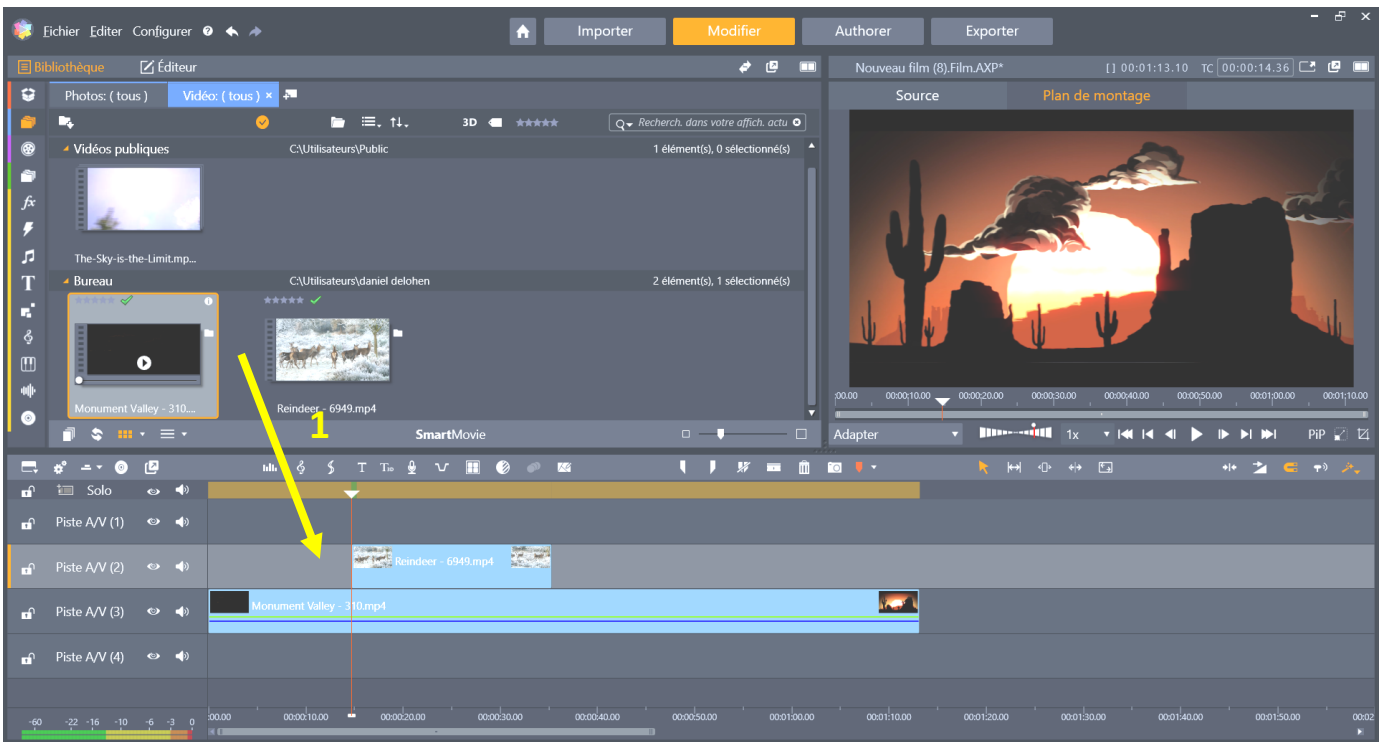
Fichier Editer Configurer

Importer Modifier Authorer Exporter

Bibliothèque Éditeur

Nouveau film (8).Film.AXP* [] 00:01:13.10 TC 00:00:14.36

Photos: ( tous ) Vidéo: ( tous ) ×

Source Plan de montage

3D

Recherch. dans votre affich. actu

Vidéos publiques C:\Utilisateurs\Public 1 élément(s), 0 sélectionné(s)

The-Sky-is-the-Limit.mp...

Bureau C:\Utilisateurs\daniel delohen 2 élément(s), 1 sélectionné(s)

Monument Valley - 310....

Reindeer - 6949.mp4

SmartMovie

1

00.00 00:00:10.00 00:00:20.00 00:00:30.00 00:00:40.00 00:00:50.00 00:01:00.00 00:01:10.00

Adapter 1x PiP

Solo

Piste A/V (1)

Piste A/V (2)

Reindeer - 6949.mp4

Piste A/V (3)

Monument Valley - 310.mp4

Piste A/V (4)

-60 -22 -16 -10 -6 -3 0

00.00 00:00:10.00 00:00:20.00 00:00:30.00 00:00:40.00 00:00:50.00 00:01:00.00 00:01:10.00 00:01:20.00 00:01:30.00 00:01:40.00 00:01:50.00 00:02